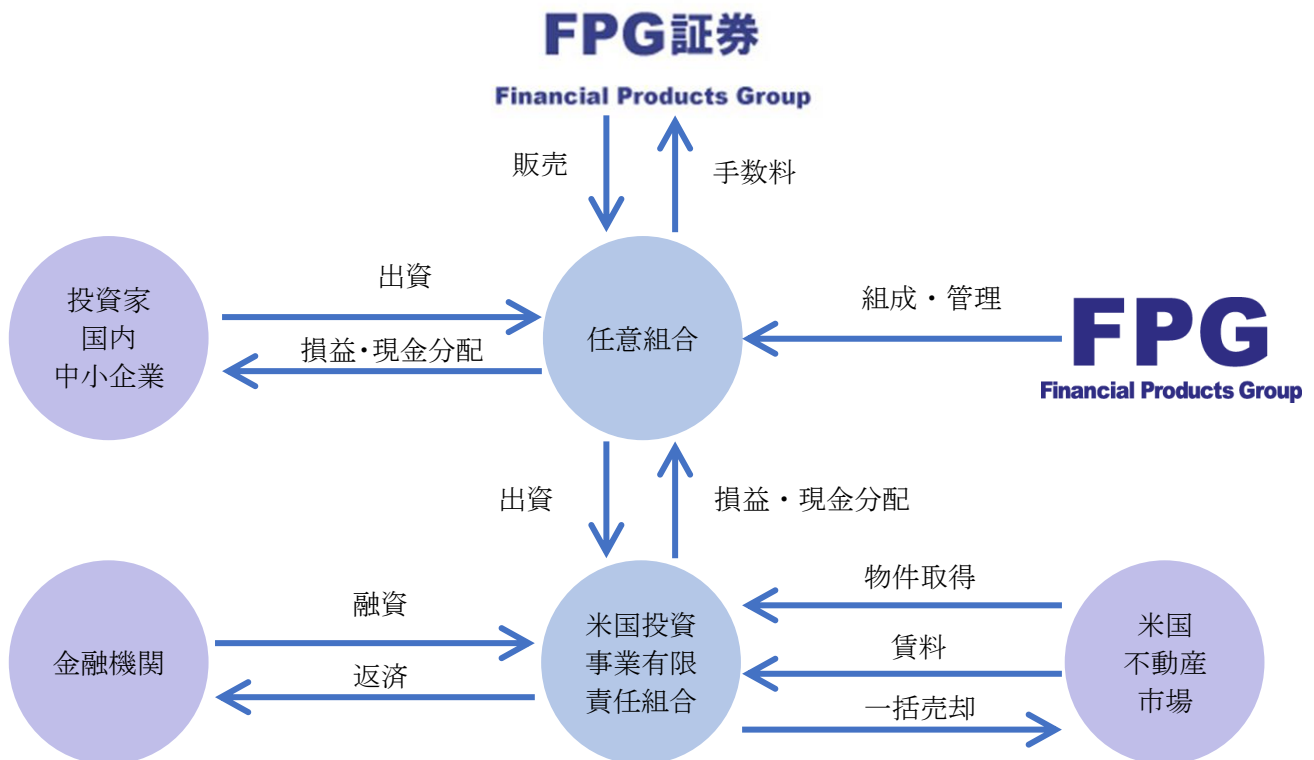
FPG証券
Financial Products Group

販売

手数料

投資家
国内
中小企業

出資

損益･現金分配

任意組合

組成・管理

FPG
Financial Products Group

出資

損益・現金分配

金融機関

融資

返済

米国投資
事業有限
責任組合

物件取得

賃料

一括売却

米国
不動産
市場